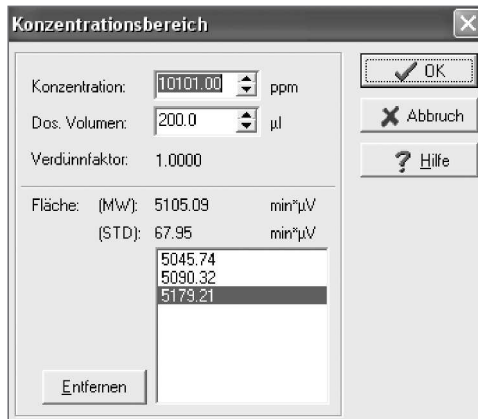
Konzentrationsbereich

Konzentration: 10101.00 ppm

Dos. Volumen: 200.0 µl

Verdünnfaktor: 1.0000

Fläche: (MW): 5105.09 min*µV

(STD): 67.95 min*µV

5045.74
5090.32
5179.21

Entfernen

OK

Abbruch

Hilfe